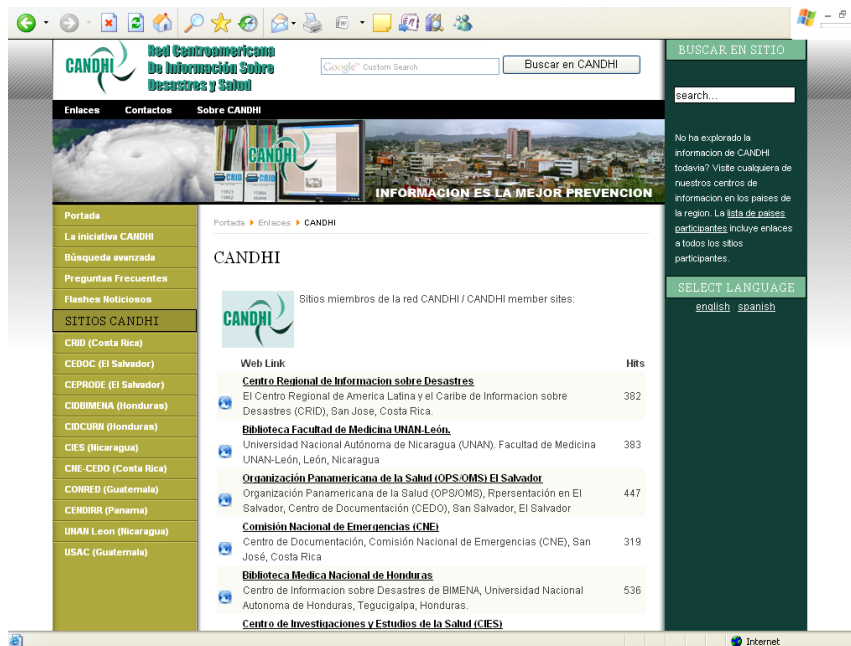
CANDHI Red Centroamericana De Información Sobre Desastres y Salud

Google™ Custom Search

Buscar en CANDHI

BUSCAR EN SITIO

search...

Enlaces Contactos Sobre CANDHI

CANDHI

CRID

INFORMACION ES LA MEJOR PREVENCION

No ha explorado la informacion de CANDHI todavía? Visite cualquiera de nuestros centros de informacion en los paises de la region. La lista de paises participantes incluye enlaces a todos los sitios participantes.

SELECT LANGUAGE

english spanish

Portada
La iniciativa CANDHI
Búsqueda avanzada
Preguntas Frecuentes
Flashes Noticiosos
SITIOS CANDHI
CRID (Costa Rica)
CEDOC (El Salvador)
CEPRODE (El Salvador)
CIDBIMENA (Honduras)
CIDCURN (Honduras)
CIES (Nicaragua)
CNE-CEDO (Costa Rica)
CONRED (Guatemala)
CENDIRR (Panama)
UNAN Leon (Nicaragua)
USAC (Guatemala)

Portada ▸ Enlaces ▸ CANDHI

CANDHI

CANDHI

Sitios miembros de la red CANDHI / CANDHI member sites:

| Web Link | Hits |
|---|---|
| **Centro Regional de Informacion sobre Desastres** El Centro Regional de America Latina y el Caribe de Informacion sobre Desastres (CRID), San Jose, Costa Rica. | 382 |
| **Biblioteca Facultad de Medicina UNAN-León.** Universidad Nacional Autónoma de Nicaragua (UNAN). Facultad de Medicina UNAN-León, León, Nicaragua | 383 |
| **Organización Panamericana de la Salud (OPS/OMS) El Salvador** Organización Panamericana de la Salud (OPS/OMS), Rpersentación en El Salvador, Centro de Documentación (CEDO), San Salvador, El Salvador | 447 |
| **Comisión Nacional de Emergencias (CNE)** Centro de Documentación, Comisión Nacional de Emergencias (CNE), San José, Costa Rica | 319 |
| **Biblioteca Medica Nacional de Honduras** Centro de Informacion sobre Desastres de BIMENA, Universidad Nacional Autonoma de Honduras, Tegucigalpa, Honduras. | 536 |
| **Centro de Investigaciones y Estudios de la Salud (CIES)** | |

Internet